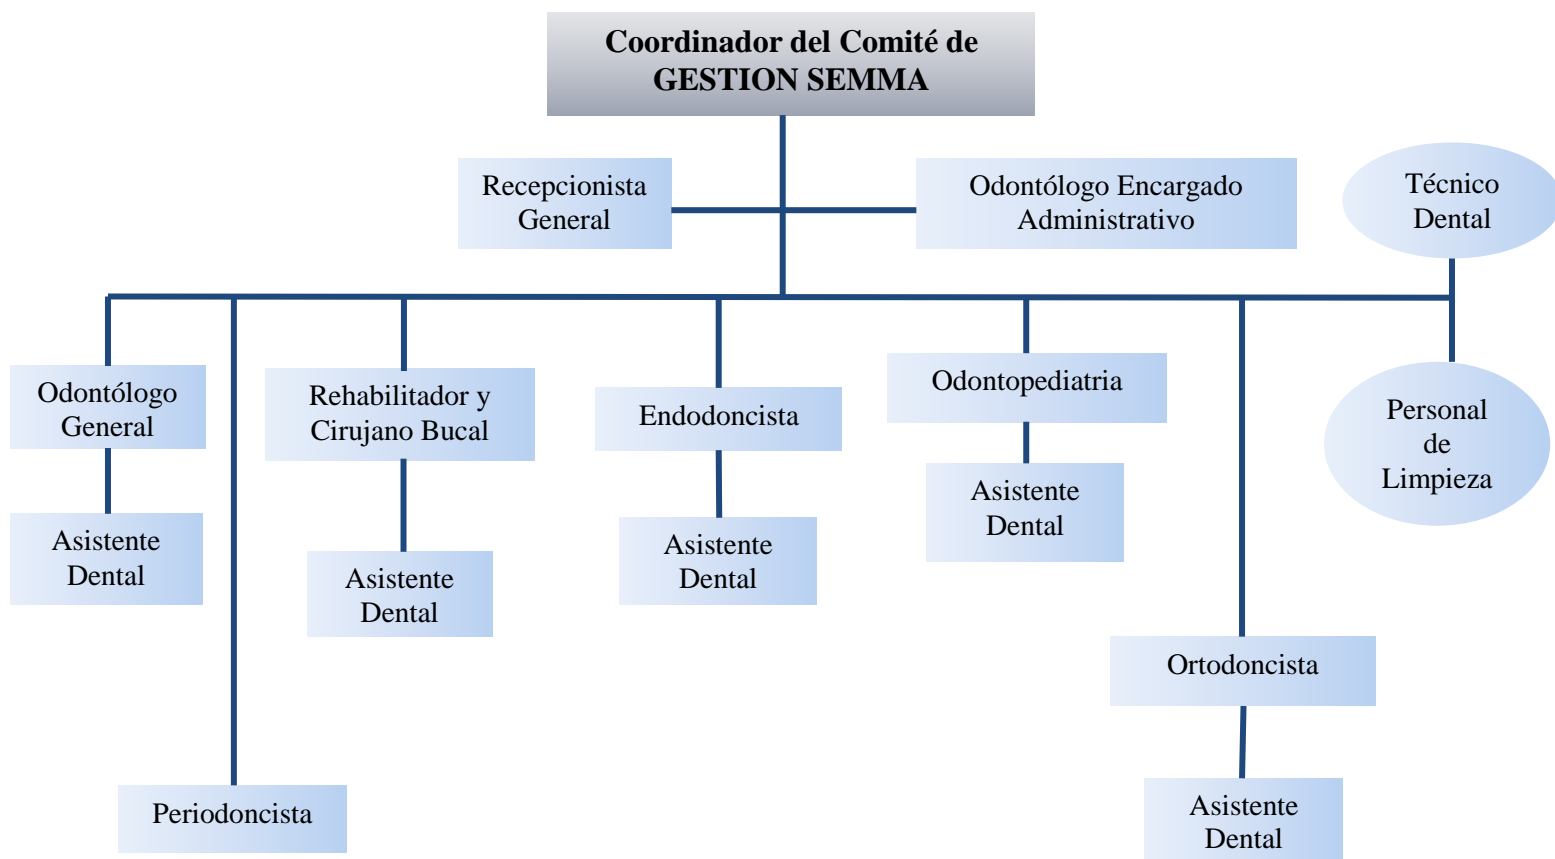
Coordinador del Comité de GESTION SEMMA

Recepcionista General

Odontólogo Encargado Administrativo

Técnico Dental

Odontólogo General

Asistente Dental

Rehabilitador y Cirujano Bucal

Asistente Dental

Endodoncista

Asistente Dental

Odontopediatria

Asistente Dental

Personal de Limpieza

Ortodoncista

Asistente Dental

Periodoncista